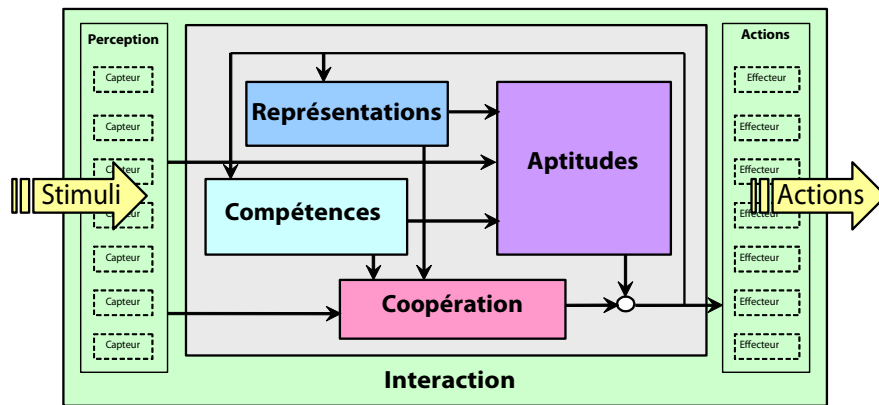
Perception

Capteur

Capteur

Capteur

Capteur

Capteur

Capteur

Capteur

Stimuli

Représentations

Aptitudes

Compétences

Coopération

Actions

Effecteur

Effecteur

Effecteur

Effecteur

Effecteur

Effecteur

Effecteur

Actions

Interaction